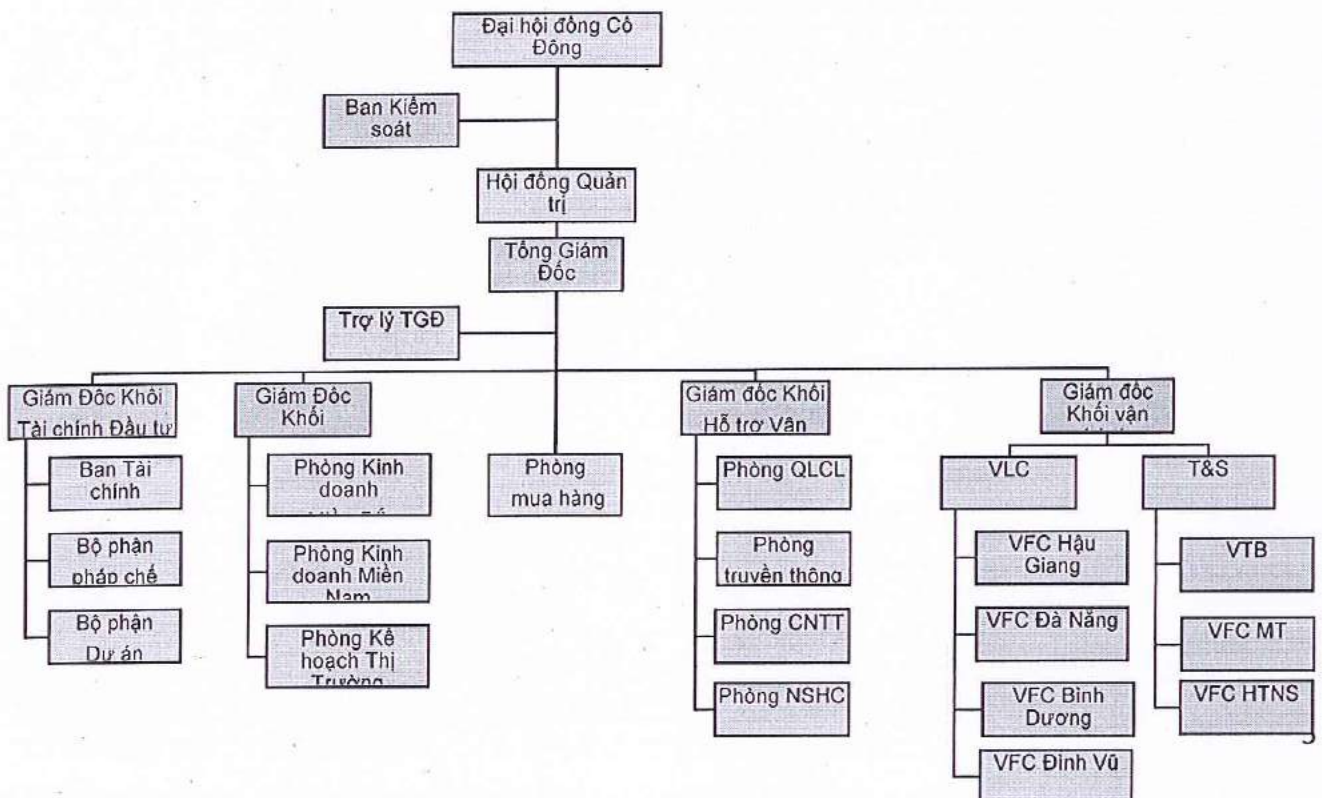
Đại hội đồng Cổ Đông

Ban Kiểm soát

Hội đồng Quản trị

Tổng Giám Đốc

Trợ lý TGĐ

Giám Đốc Khối Tài chính Đầu tư

Ban Tài chính

Bộ phận pháp chế

Bộ phận Dự án

Giám Đốc Khối

Phòng Kinh doanh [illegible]

Phòng Kinh doanh Miền Nam

Phòng Kế hoạch Thị Trường

Phòng mua hàng

Giám đốc Khối Hỗ trợ Vận

Phòng QLCL

Phòng truyền thông

Phòng CNTT

Phòng NSHC

Giám đốc Khối vận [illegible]

VLC

VFC Hậu Giang

VFC Đà Nẵng

VFC Bình Dương

VFC Đình Vũ

T&S

VTB

VFC MT

VFC HTNS

5